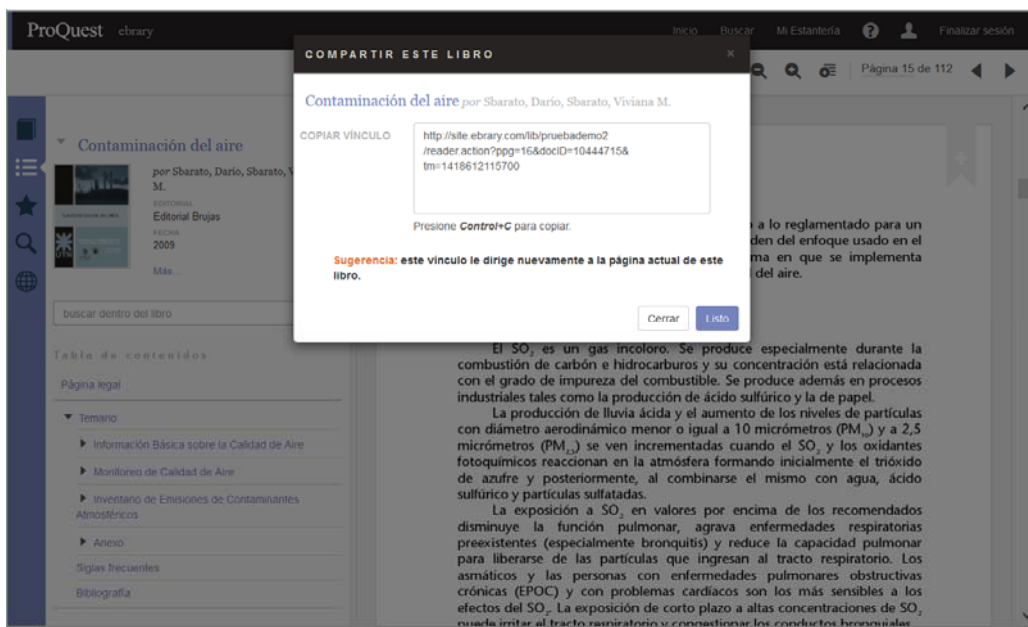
ProQuest ebrary

Inicio Buscar Mi Estantería Finalizar sesión

Página 15 de 112

Contaminación del aire

por Sbarato, Darío, Sbarato, V M.

EDITORIAL
Editorial Brujas
FECHA
2009

Más...

buscar dentro del libro

Tabla de contenidos

Página legal

Temario

Información Básica sobre la Calidad de Aire

Monitoreo de Calidad de Aire

Inventario de Emisiones de Contaminantes Atmosféricos

Anexo

Siglas frecuentes

Bibliografía

COMPARTIR ESTE LIBRO

Contaminación del aire por Sbarato, Darío, Sbarato, Viviana M.

COPIAR VÍNCULO

http://site.ebrary.com/lib/pruebademo2/reader.action?ppg=16&docID=10444715&tm=1418612115700

Presione Control+C para copiar.

Sugerencia: este vínculo le dirige nuevamente a la página actual de este libro.

Cerrar Listo

a lo reglamentado para un
den del enfoque usado en el
ma en que se implementa
del aire.

El $SO_2$ es un gas incoloro. Se produce especialmente durante la combustión de carbón e hidrocarburos y su concentración está relacionada con el grado de impureza del combustible. Se produce además en procesos industriales tales como la producción de ácido sulfúrico y la de papel.

La producción de lluvia ácida y el aumento de los niveles de partículas con diámetro aerodinámico menor o igual a 10 micrómetros ($PM_{10}$) y a 2,5 micrómetros ($PM_{2,5}$) se ven incrementadas cuando el $SO_2$ y los oxidantes fotoquímicos reaccionan en la atmósfera formando inicialmente el trióxido de azufre y posteriormente, al combinarse el mismo con agua, ácido sulfúrico y partículas sulfatadas.

La exposición a $SO_2$ en valores por encima de los recomendados disminuye la función pulmonar, agrava enfermedades respiratorias preexistentes (especialmente bronquitis) y reduce la capacidad pulmonar para liberarse de las partículas que ingresan al tracto respiratorio. Los asmáticos y las personas con enfermedades pulmonares obstructivas crónicas (EPOC) y con problemas cardíacos son los más sensibles a los efectos del $SO_2$. La exposición de corto plazo a altas concentraciones de $SO_2$ puede irritar el tracto respiratorio y congestionar los conductos bronquiales